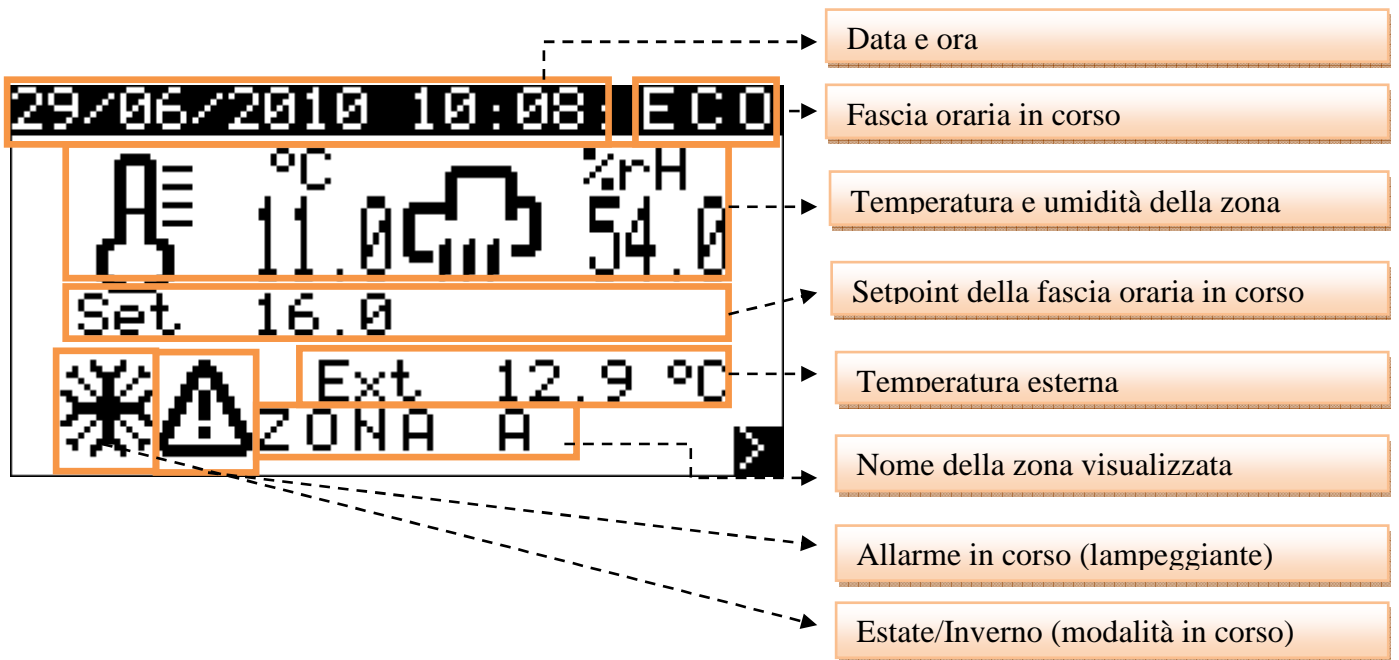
29/06/2010 10:08 ECO

°C %rH

11.0 54.0

Set 16.0

Ext 12.9 °C

ZONA A

Data e ora

Fascia oraria in corso

Temperatura e umidità della zona

Setpoint della fascia oraria in corso

Temperatura esterna

Nome della zona visualizzata

Allarme in corso (lampeggiante)

Estate/Inverno (modalità in corso)